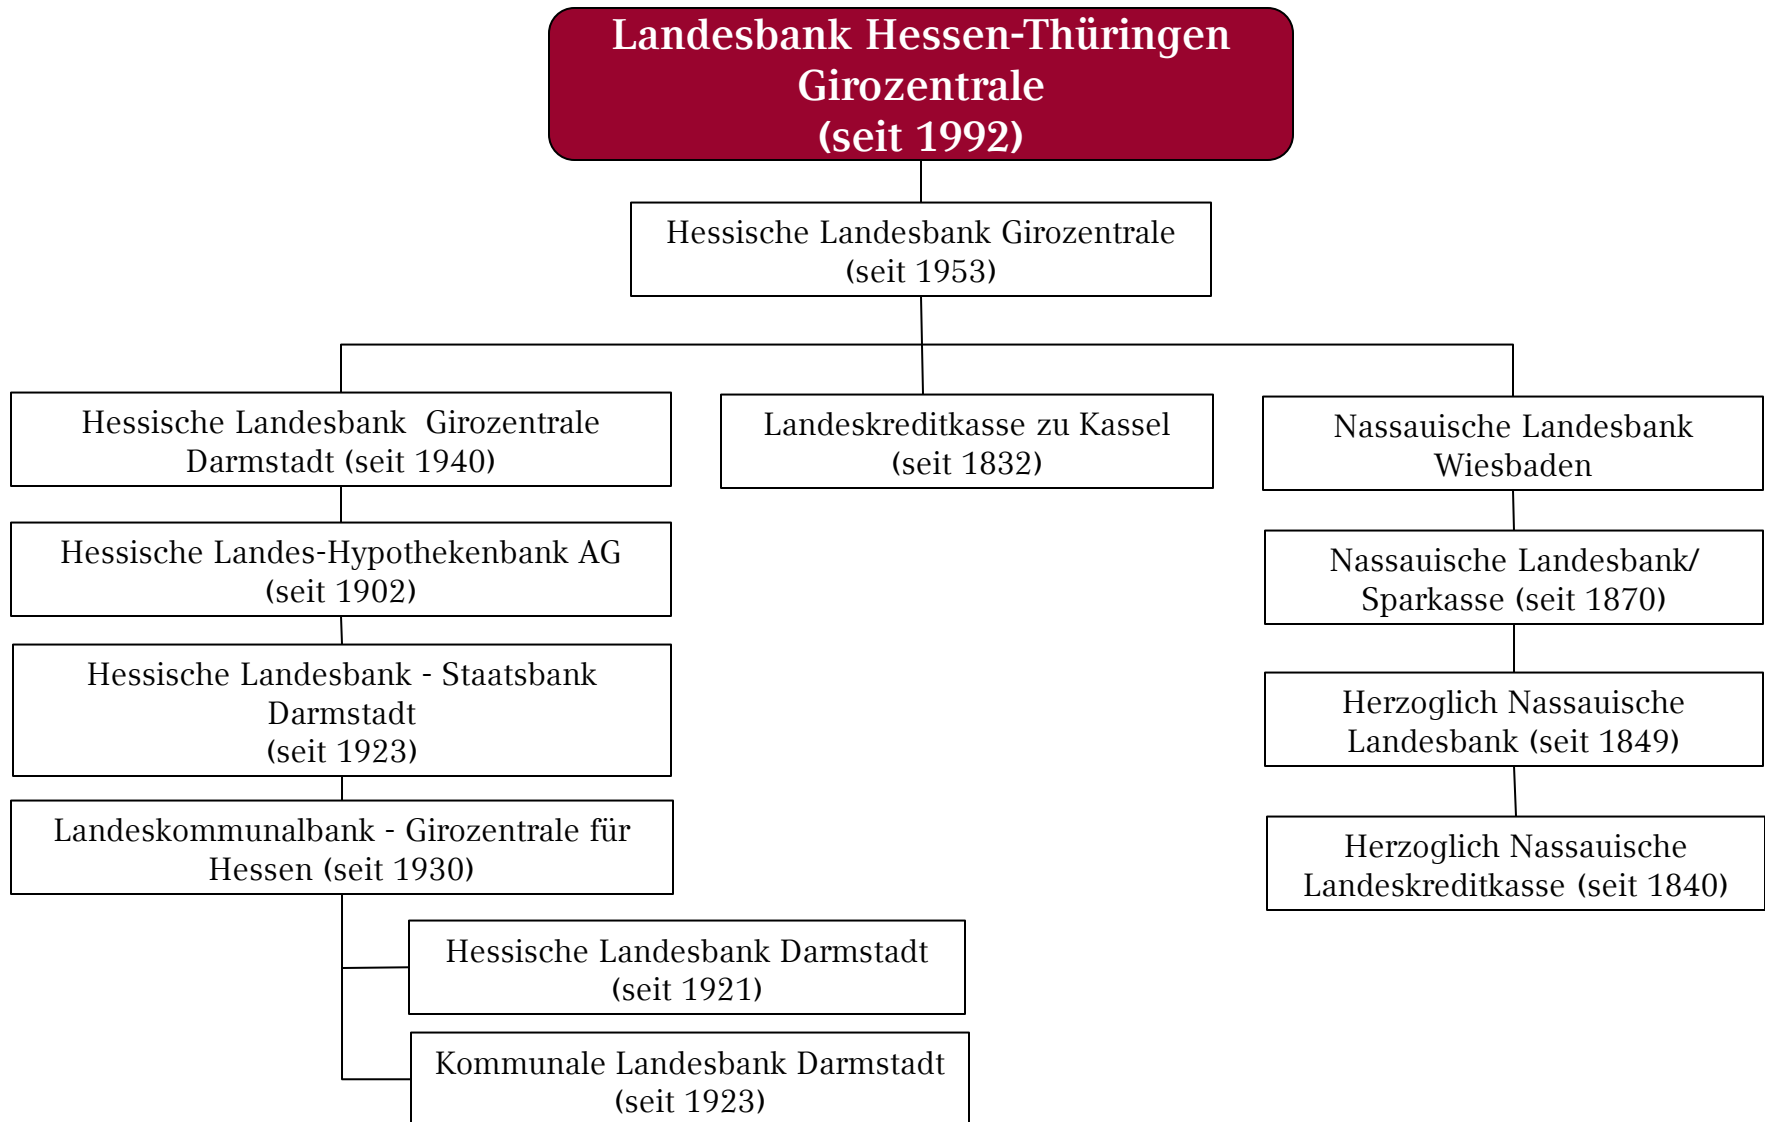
Landesbank Hessen-Thüringen Girozentrale (seit 1992)

Hessische Landesbank Girozentrale (seit 1953)

Hessische Landesbank Girozentrale Darmstadt (seit 1940)

Landeskreditkasse zu Kassel (seit 1832)

Nassauische Landesbank Wiesbaden

Hessische Landes-Hypothekenbank AG (seit 1902)

Nassauische Landesbank/ Sparkasse (seit 1870)

Hessische Landesbank - Staatsbank Darmstadt (seit 1923)

Herzoglich Nassauische Landesbank (seit 1849)

Landeskommunalbank - Girozentrale für Hessen (seit 1930)

Herzoglich Nassauische Landeskreditkasse (seit 1840)

Hessische Landesbank Darmstadt (seit 1921)

Kommunale Landesbank Darmstadt (seit 1923)